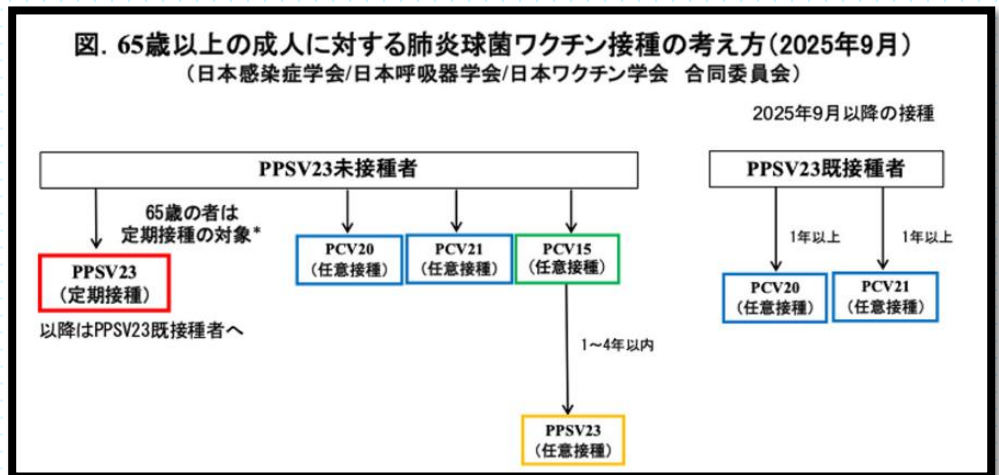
図. 65歳以上の成人に対する肺炎球菌ワクチン接種の考え方（2025年9月）
（日本感染症学会/日本呼吸器学会/日本ワクチン学会　合同委員会）

2025年9月以降の接種

PPSV23未接種者

65歳の者は
定期接種の対象*

PPSV23
（定期接種）

以降はPPSV23既接種者へ

PCV20
（任意接種）

PCV21
（任意接種）

PCV15
（任意接種）

1～4年以内

PPSV23
（任意接種）

PPSV23既接種者

1年以上

1年以上

PCV20
（任意接種）

PCV21
（任意接種）